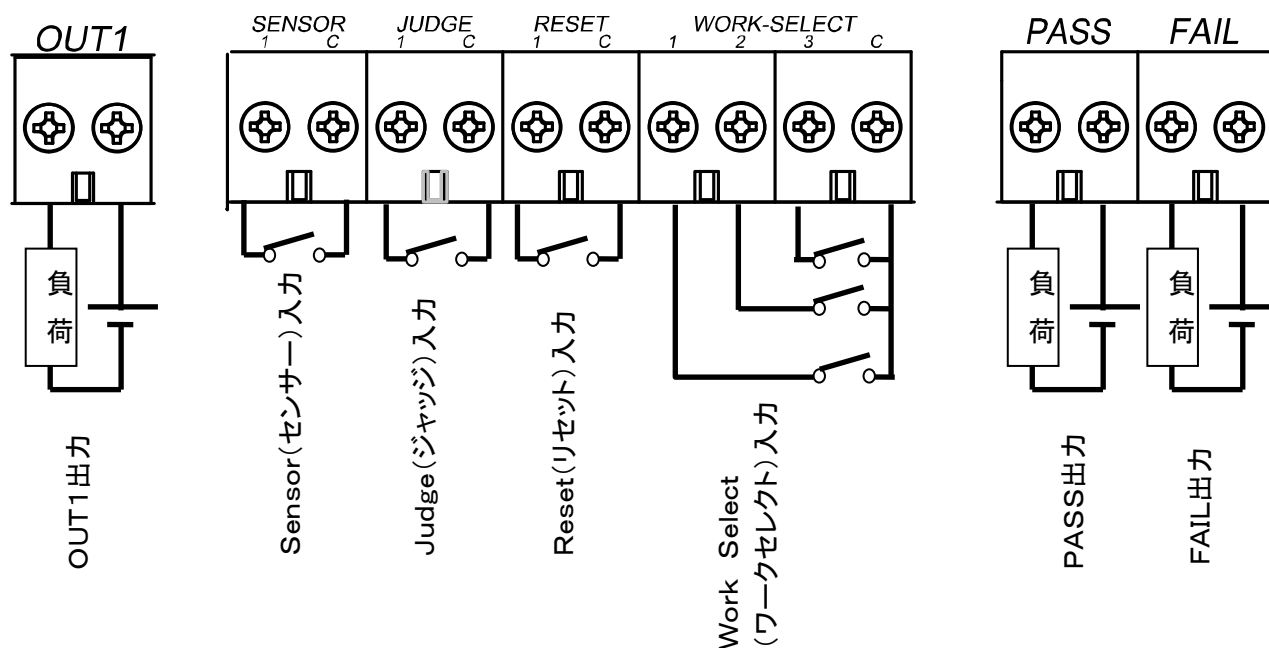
OUT1

SENSOR
1 C

JUDGE
1 C

RESET
1 C

WORK-SELECT
1 2 3 C

PASS

FAIL

負
荷

負
荷

負
荷

OUT1出力

Sensor(センサー)入力

Judge(ジャッジ)入力

Reset(リセット)入力

Work Select
(ワークセレクト)入力

PASS出力

FAIL出力